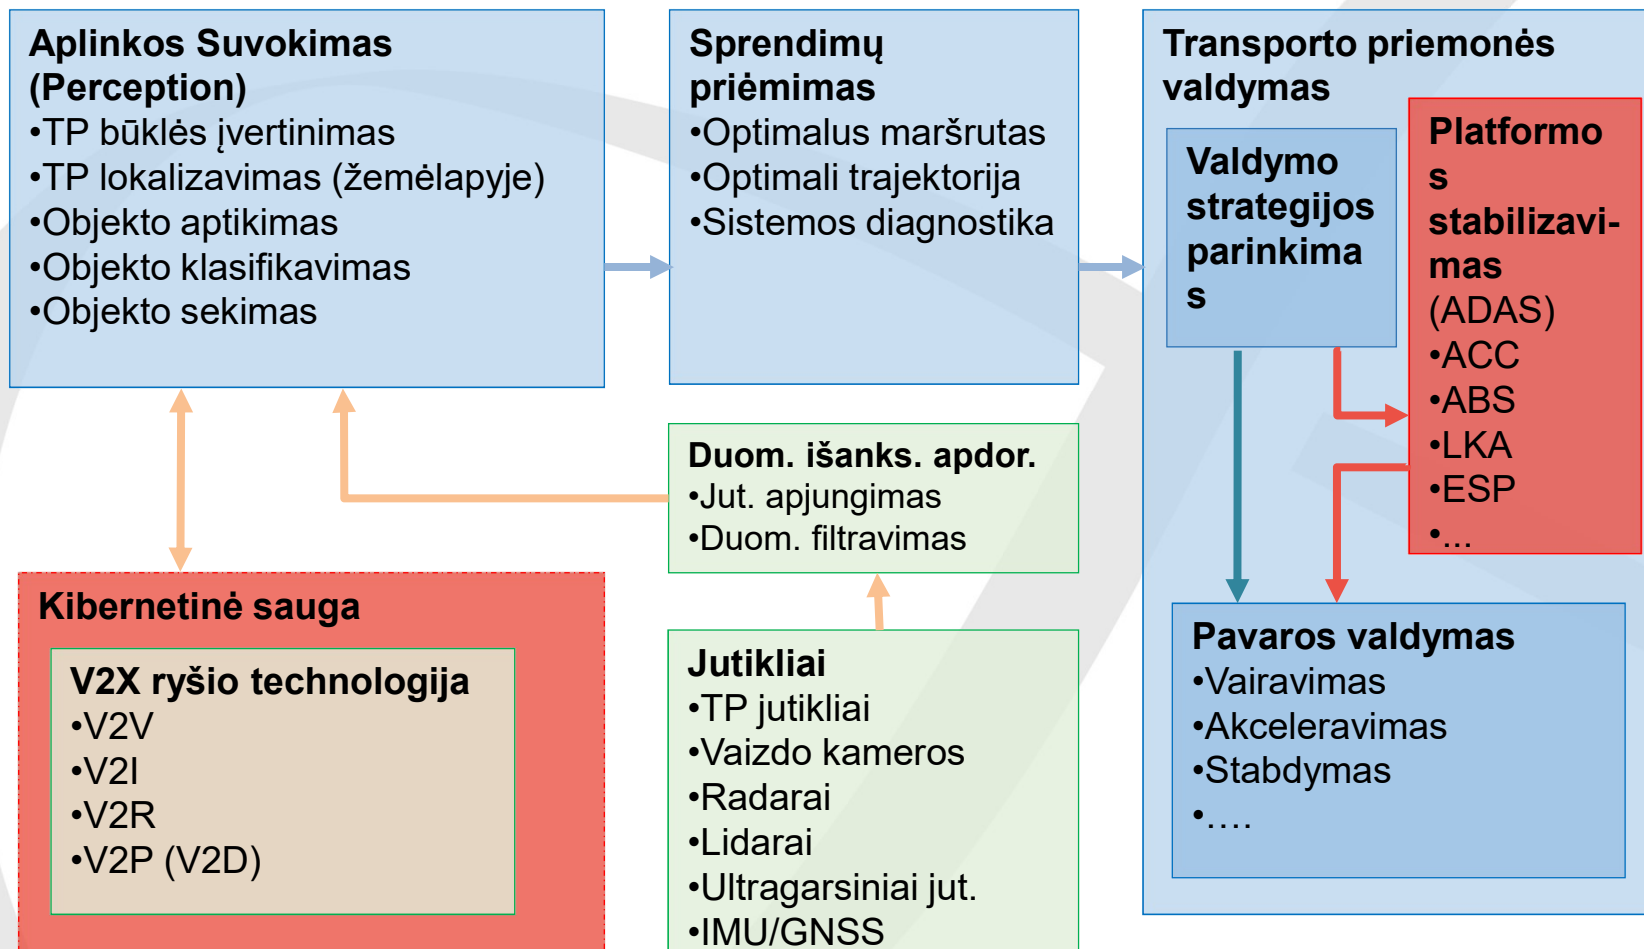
Aplinkos Suvokimas (Perception)
•TP būklės įvertinimas
•TP lokalizavimas (žemėlapyje)
•Objekto aptikimas
•Objekto klasifikavimas
•Objekto sekimas

Sprendimų priėmimas
•Optimalus maršrutas
•Optimali trajektorija
•Sistemos diagnostika

Transporto priemonės valdymas

Valdymo strategijos parinkimas

Platformos stabilizavimas (ADAS)
•ACC
•ABS
•LKA
•ESP
•...

Duom. išanks. apdor.
•Jut. apjungimas
•Duom. filtravimas

Kibernetinė sauga

V2X ryšio technologija
•V2V
•V2I
•V2R
•V2P (V2D)

Jutikliai
•TP jutikliai
•Vaizdo kameros
•Radarai
•Lidarai
•Ultragarsiniai jut.
•IMU/GNSS

Pavaros valdymas
•Vairavimas
•Akceleravimas
•Stabdymas
•....